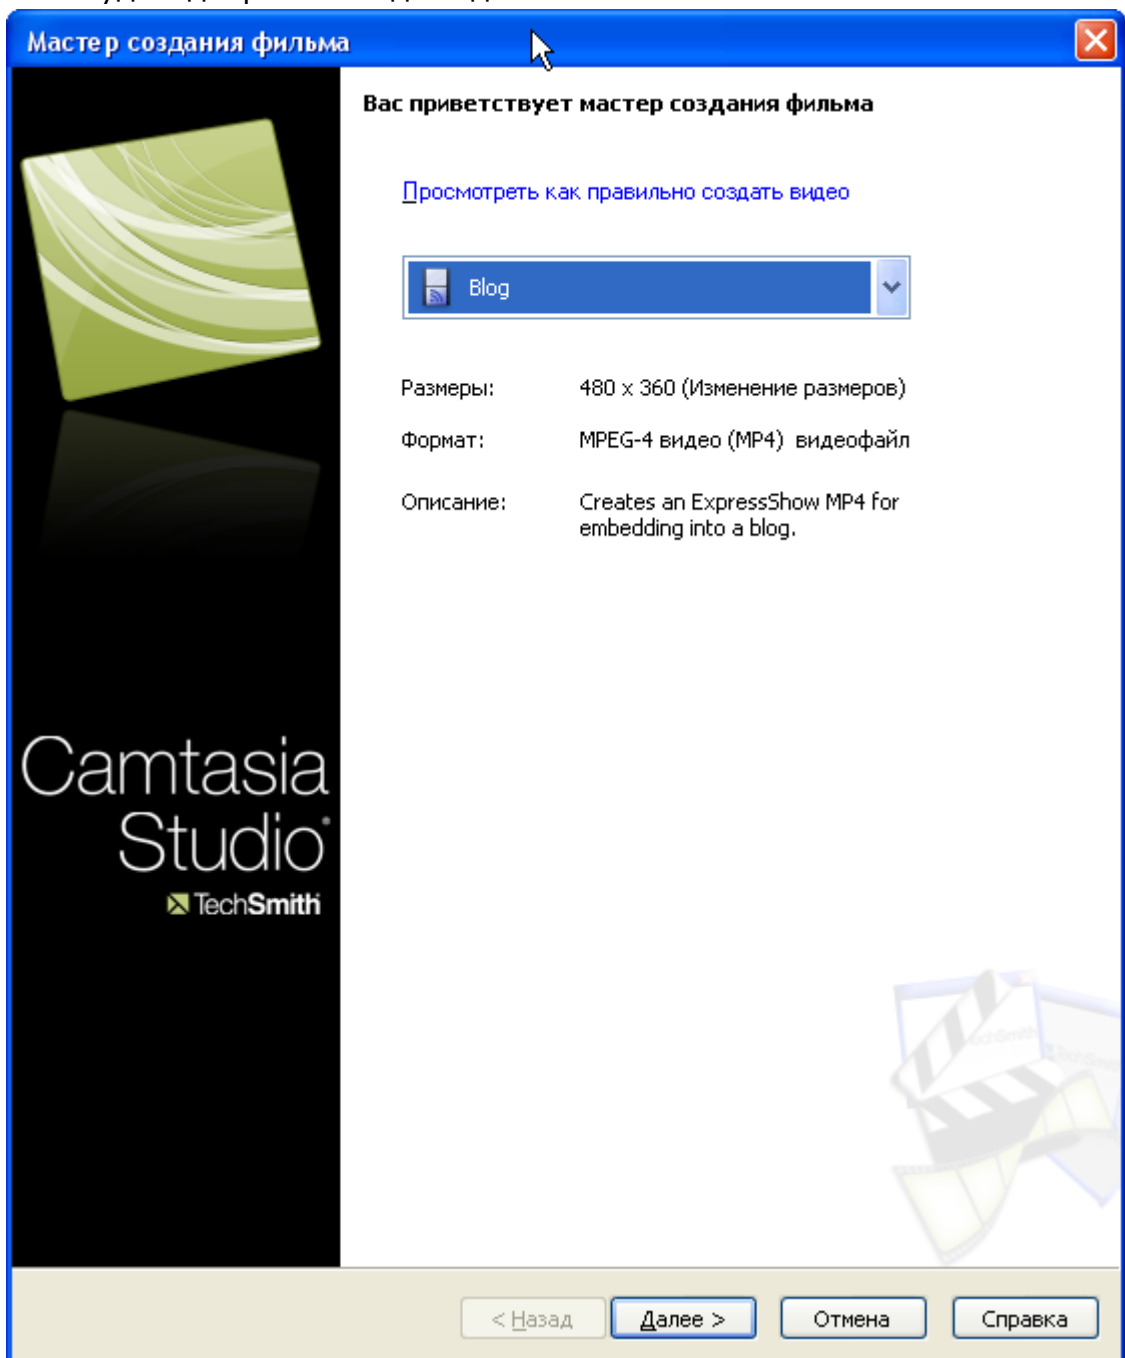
Мастер создания фильма

Вас приветствует мастер создания фильма

Просмотреть как правильно создать видео

Blog

Размеры: 480 x 360 (Изменение размеров)

Формат: MPEG-4 видео (MP4) видеофайл

Описание: Creates an ExpressShow MP4 for embedding into a blog.

Camtasia Studio

TechSmith

< Назад

Далее >

Отмена

Справка